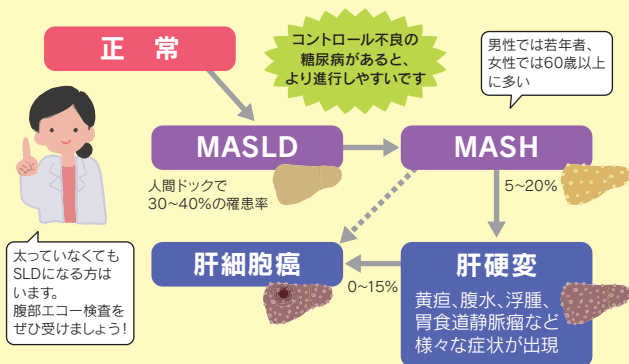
正　常

コントロール不良の糖尿病があると、より進行しやすいです

男性では若年者、女性では60歳以上に多い

MASLD

MASH

人間ドックで30~40%の罹患率

5~20%

太っていなくてもSLDになる方はいます。腹部エコー検査をぜひ受けましょう!

肝細胞癌

0~15%

肝硬変

黄疸、腹水、浮腫、胃食道静脈瘤など様々な症状が出現